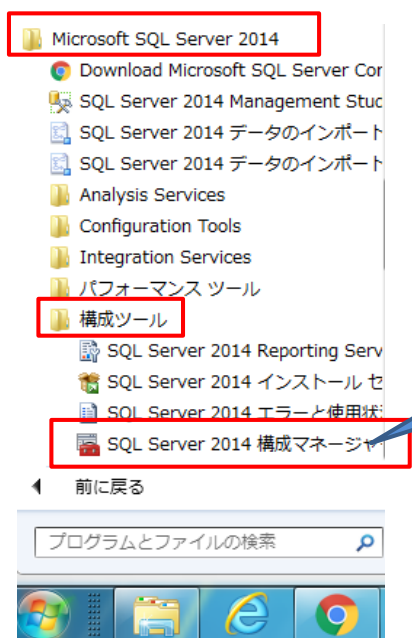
Microsoft SQL Server 2014

Download Microsoft SQL Server Cor

SQL Server 2014 Management Stud

SQL Server 2014 データのインポート

SQL Server 2014 データのインポート

Analysis Services

Configuration Tools

Integration Services

パフォーマンス ツール

構成ツール

SQL Server 2014 Reporting Serv

SQL Server 2014 インストール セ

SQL Server 2014 エラーと使用状

SQL Server 2014 構成マネージャ

前に戻る

プログラムとファイルの検索